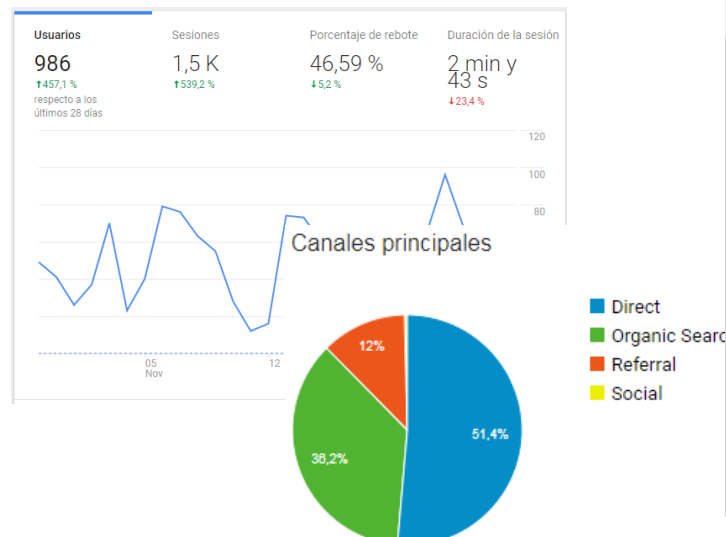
Usuarios
986
↑457,1 %
respecto a los últimos 28 días

Sesiones
1,5 K
↑539,2 %

Porcentaje de rebote
46,59 %
↓5,2 %

Duración de la sesión
2 min y 43 s
↓23,4 %

120
100
80

05
Nov
12

Canales principales

Direct
Organic Searc
Referral
Social

12%
38,2%
51,4%